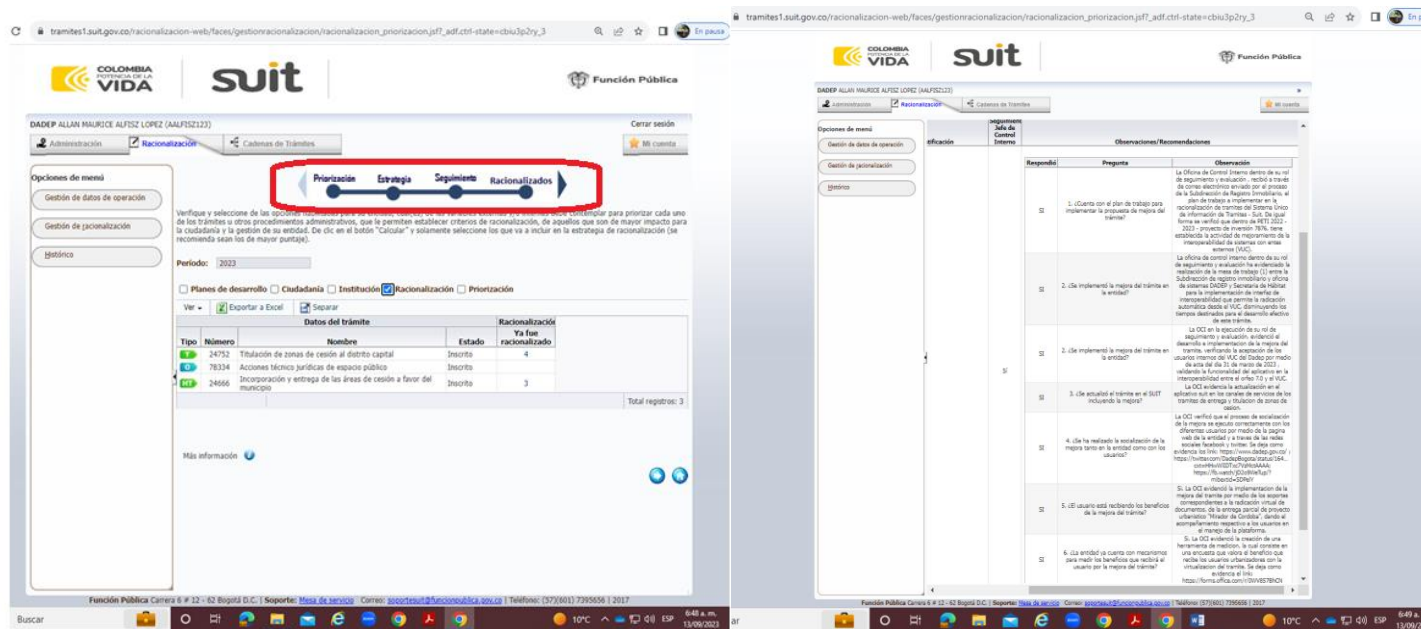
tramites1.suit.gov.co/racionalizacion-web/faces/gestionracionalizacion/racionalizacion_priorizacion.jsf?_adf.ctrl-state=cbiu3p2ry_3

En pausa

COLOMBIA POTENCIA DE LA VIDA

suit

Función Pública

DADEP ALLAN MAURICE ALFISZ LOPEZ (AALFISZ123)

Cerrar sesión

Administración | Racionalización | Cadenas de Trámites

Mi cuenta

Opciones de menú

Gestión de datos de operación

Gestión de racionalización

Histórico

Priorización | Estrategia | Seguimiento | Racionalizados

Verifique y seleccione de las opciones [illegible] de los trámites u otros procedimientos administrativos, que le permiten establecer criterios de racionalización, de aquellos que son de mayor impacto para la ciudadanía y la gestión de su entidad. De clic en el botón "Calcular" y solamente seleccione los que va a incluir en la estrategia de racionalización (se recomienda sean los de mayor puntaje).

Período: 2023

Planes de desarrollo | Ciudadanía | Institución | Racionalización | Priorización

Ver | Exportar a Excel | Separar

| Datos del trámite | | | | Racionalización |
|---|---|---|---|---|
| Tipo | Número | Nombre | Estado | Ya fue racionalizado |
| T | 24752 | Titulación de zonas de cesión al distrito capital | Inscrito | 4 |
| O | 78334 | Acciones técnico jurídicas de espacio público | Inscrito | |
| HT | 24666 | Incorporación y entrega de las áreas de cesión a favor del municipio | Inscrito | 3 |

Total registros: 3

Más información

Función Pública Carrera 6 # 12 - 62 Bogotá D.C. | Soporte: Mesa de servicio Correo: soportesuit@funcionpublica.gov.co | Teléfono: (57)(601) 7395656 | 2017

Buscar

10°C ESP 6:48 a. m. 13/09/2023

tramites1.suit.gov.co/racionalizacion-web/faces/gestionracionalizacion/racionalizacion_priorizacion.jsf?_adf.ctrl-state=cbiu3p2ry_3

COLOMBIA POTENCIA DE LA VIDA

suit

Función Pública

DADEP ALLAN MAURICE ALFISZ LOPEZ (AALFISZ123)

Administración | Racionalización | Cadenas de Trámites

Mi cuenta

Opciones de menú

Gestión de datos de operación

Gestión de racionalización

Histórico

tificación | Seguimiento Jefe de Control Interno | Observaciones/Recomendaciones

Si

| Respondió | Pregunta | Observación |
|---|---|---|
| Si | 1. ¿Cuenta con el plan de trabajo para implementar la propuesta de mejora del trámite? | La Oficina de Control Interno dentro de su rol de seguimiento y evaluación , recibió a través de correo electrónico enviado por el proceso de la Subdirección de Registro Inmobiliario, el plan de trabajo a implementar en la racionalización de tramites del Sistema Único de Información de Tramites - Suit. De igual forma se verificó que dentro de PETI 2022 - 2023 - proyecto de inversión 7876, tiene establecida la actividad de mejoramiento de la interoperabilidad de sistemas con entes externos (VUC). |
| Si | 2. ¿Se implementó la mejora del trámite en la entidad? | La oficina de control interno dentro de su rol de seguimiento y evaluación ha evidenciado la realización de la mesa de trabajo (1) entre la Subdirección de registro inmobiliario y oficina de sistemas DADEP y Secretaria de Hábitat para la implementación de interfaz de interoperabilidad que permite la radicación automática desde el VUC disminuyendo los tiempos destinados para el desarrollo efectivo de este trámite. |
| Si | 2. ¿Se implementó la mejora del trámite en la entidad? | La OCI en la ejecución de su rol de seguimiento y evaluación, evidenció el desarrollo e implementacion de la mejora del tramite, verificando la aceptación de los usuarios internos del VUC del Dadep por medio de acta del dia 31 de marzo de 2023 validando la funcionalidad del aplicativo en la interoperabilidad entre el orfeo 7.0 y el VUC. |
| Si | 3. ¿Se actualizó el trámite en el SUIT incluyendo la mejora? | La OCI evidencia la actualización en el aplicativo suit en los canales de servicios de los tramites de entrega y titulacion de zonas de cesion. |
| Si | 4. ¿Se ha realizado la socialización de la mejora tanto en la entidad como con los usuarios? | La OCI verificó que el proceso de socialización de la mejora se ejecuto correctamente con los diferentes usuarios por medio de la pagina web de la entidad y a traves de las redes sociales facebook y twitter. Se deja como evidencia los link: https://www.dadep.gov.co/ ; https://twitter.com/DadepBogota/status/164... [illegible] https://fb.watch/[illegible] mibextid=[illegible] |
| Si | 5. ¿El usuario está recibiendo los beneficios de la mejora del trámite? | Si. La OCI evidenció la implementacion de la mejora del tramite por medio de los soportes correspondientes a la radicación virtual de documentos; de la entrega parcial de proyecto urbanistico "Mirador de Cordoba", dando el acompañamiento respectivo a los usuarios en el manejo de la plataforma. |
| Si | 6. ¿La entidad ya cuenta con mecanismos para medir los beneficios que recibirá el usuario por la mejora del trámite? | Si. La OCI evidenció la creación de una herramienta de medicion, la cual consiste en una encuesta que valora el beneficio que reciben los usuarios urbanizadores con la virtualizacion del tramite. Se deja como evidencia el link: https://forms.office.com/r/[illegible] |

Función Pública Carrera 6 # 12 - 62 Bogotá D.C. | Soporte: Mesa de servicio Correo: soportesuit@funcionpublica.gov.co | Teléfono: (57)(601) 7395656 | 2017

10°C ESP 6:49 a. 13/09/2